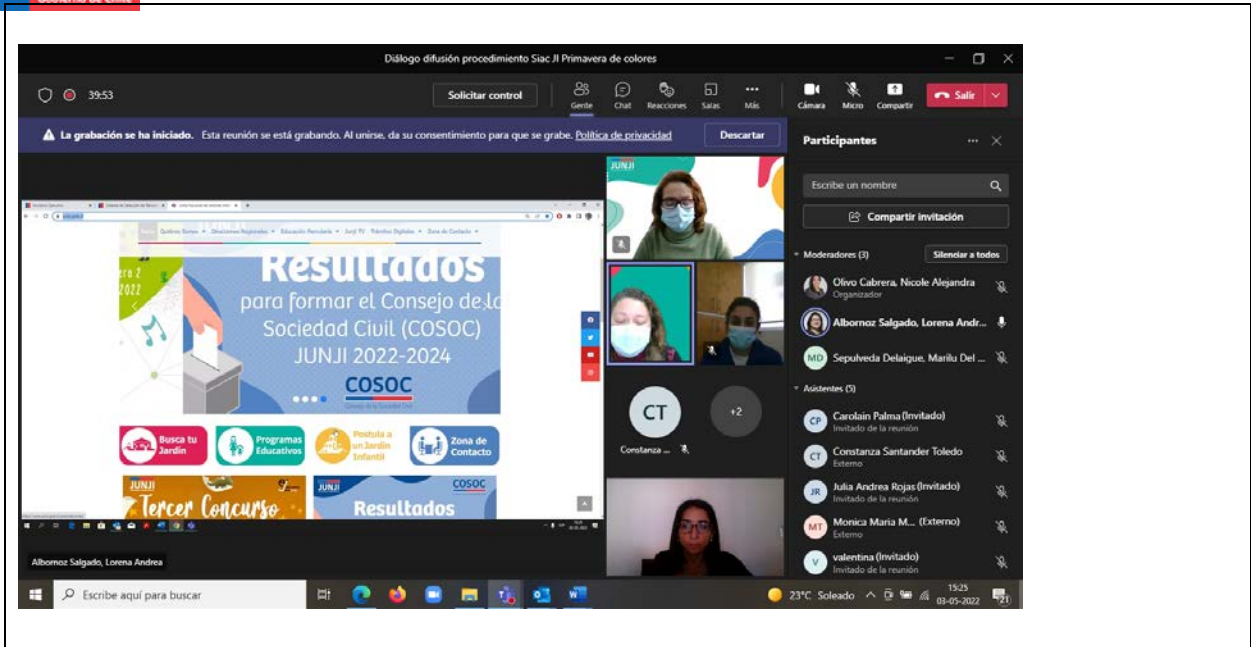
Diálogo difusión procedimiento Siac JI Primavera de colores

39:53

Solicitar control

Gente Chat Reacciones Salas Más Cámara Micro Compartir Salir

La grabación se ha iniciado. Esta reunión se está grabando. Al unirse, da su consentimiento para que se grabe. Política de privacidad

Descartar

Participantes

Escribe un nombre

Compartir invitación

Moderadores (3)

Silenciar a todos

Olivo Cabrera, Nicole Alejandra
Organizador

Albornoz Salgado, Lorena Andr...

Sepulveda Delaigue, Marilu Del ...

Asistentes (5)

Carolain Palma (Invitado)
Invitado de la reunión

Constanza Santander Toledo
Externo

Julia Andrea Rojas (Invitado)
Invitado de la reunión

Monica Maria M... (Externo)
Externo

valentina (Invitado)
Invitado de la reunión

JUNJI

Resultados
para formar el Consejo de la Sociedad Civil (COSOC) JUNJI 2022-2024

COSOC

Busca tu Jardín

Programas Educativos

Postula a un Jardín Infantil

Zona de Contacto

JUNJI Tercer Concurso

COSOC Resultados

CT

+2

Constanza ...

Albornoz Salgado, Lorena Andrea

Escribe aquí para buscar

23°C Soleado

15:25
03-05-2022

21